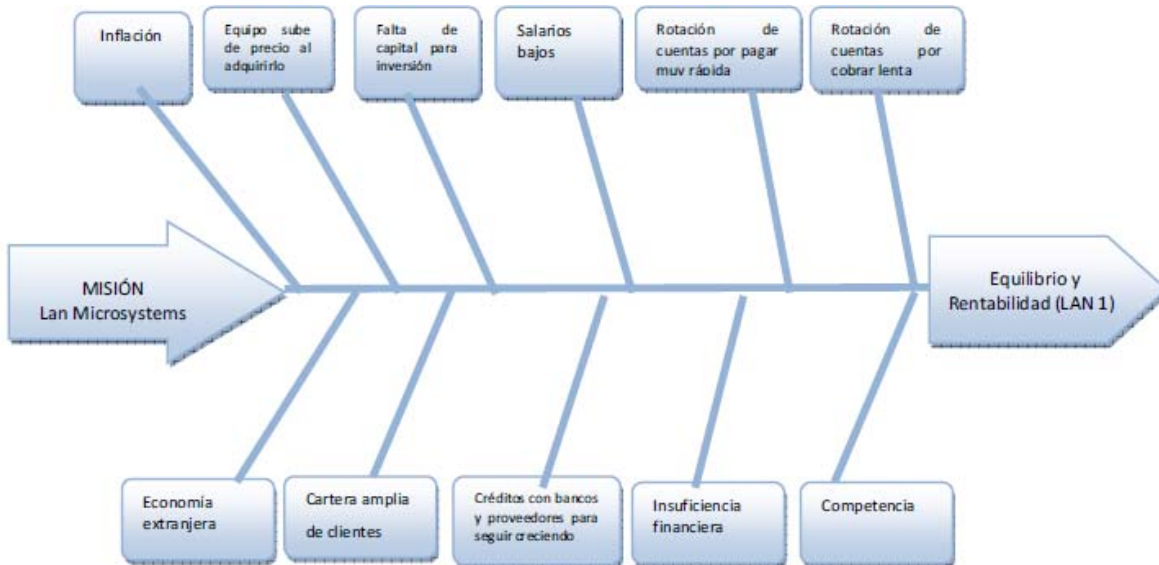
Inflación

Equipo sube de precio al adquirirlo

Falta de capital para inversión

Salarios bajos

Rotación de cuentas por pagar muy rápida

Rotación de cuentas por cobrar lenta

MISIÓN
Lan Microsystems

Equilibrio y Rentabilidad (LAN 1)

Economía extranjera

Cartera amplia de clientes

Créditos con bancos y proveedores para seguir creciendo

Insuficiencia financiera

Competencia